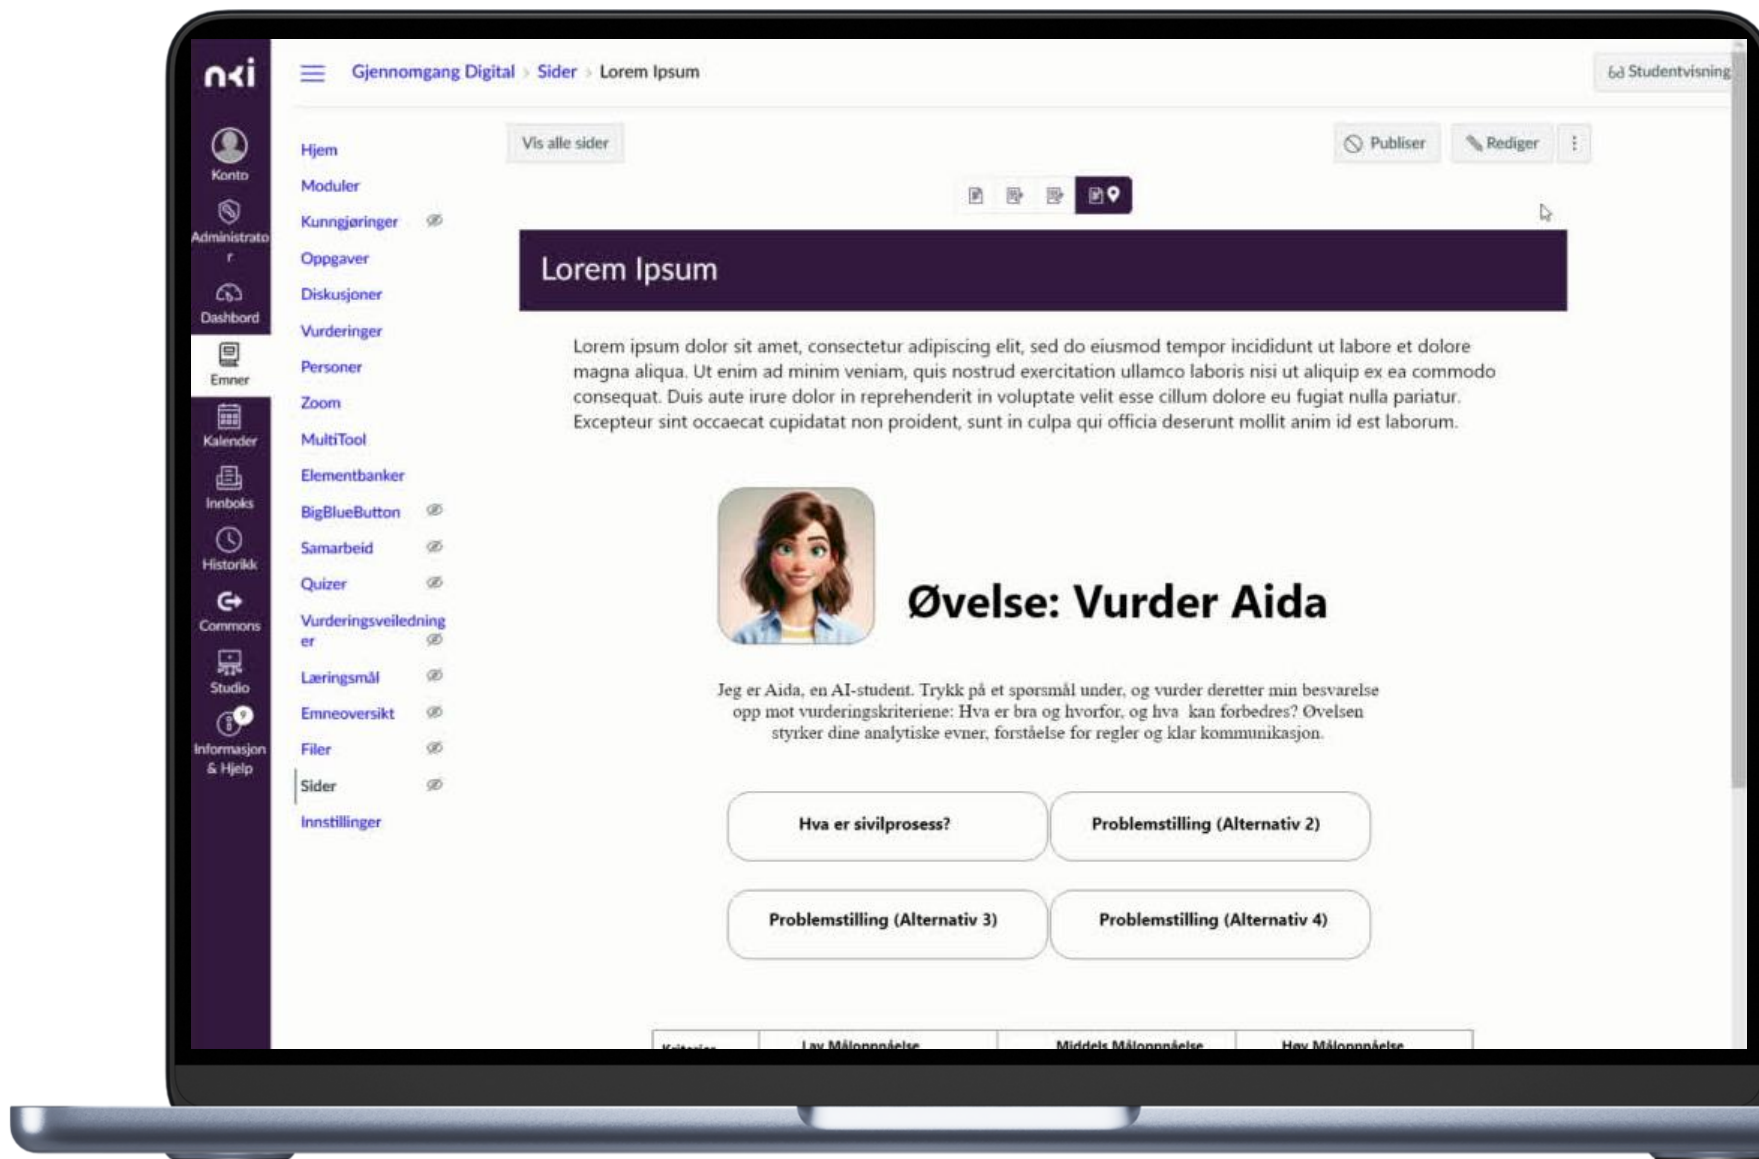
nki

Konto
Administrator
Dashbord
Emner
Kalender
Innboks
Historikk
Commons
Studio
Informasjon & Hjelp

Gjennomgang Digital > Sider > Lorem Ipsum

Studentvisning

Hjem
Moduler
Kunngjøringer
Oppgaver
Diskusjoner
Vurderinger
Personer
Zoom
MultiTool
Elementbanker
BigBlueButton
Samarbeid
Quizer
Vurderingsveiledninger
Læringsmål
Emneoversikt
Filer
Sider
Innstillinger

Vis alle sider

Publiser
Rediger

Lorem Ipsum

Lorem ipsum dolor sit amet, consectetur adipiscing elit, sed do eiusmod tempor incididunt ut labore et dolore magna aliqua. Ut enim ad minim veniam, quis nostrud exercitation ullamco laboris nisi ut aliquip ex ea commodo consequat. Duis aute irure dolor in reprehenderit in voluptate velit esse cillum dolore eu fugiat nulla pariatur. Excepteur sint occaecat cupidatat non proident, sunt in culpa qui officia deserunt mollit anim id est laborum.

Øvelse: Vurder Aida

Jeg er Aida, en AI-student. Trykk på et spørsmål under, og vurder deretter min besvarelse opp mot vurderingskriteriene: Hva er bra og hvorfor, og hva kan forbedres? Øvelsen styrker dine analytiske evner, forståelse for regler og klar kommunikasjon.

Hva er sivilprosess?
Problemstilling (Alternativ 2)
Problemstilling (Alternativ 3)
Problemstilling (Alternativ 4)

| Kriterier | Lav Måloppnåelse | Middels Måloppnåelse | Høy Måloppnåelse |